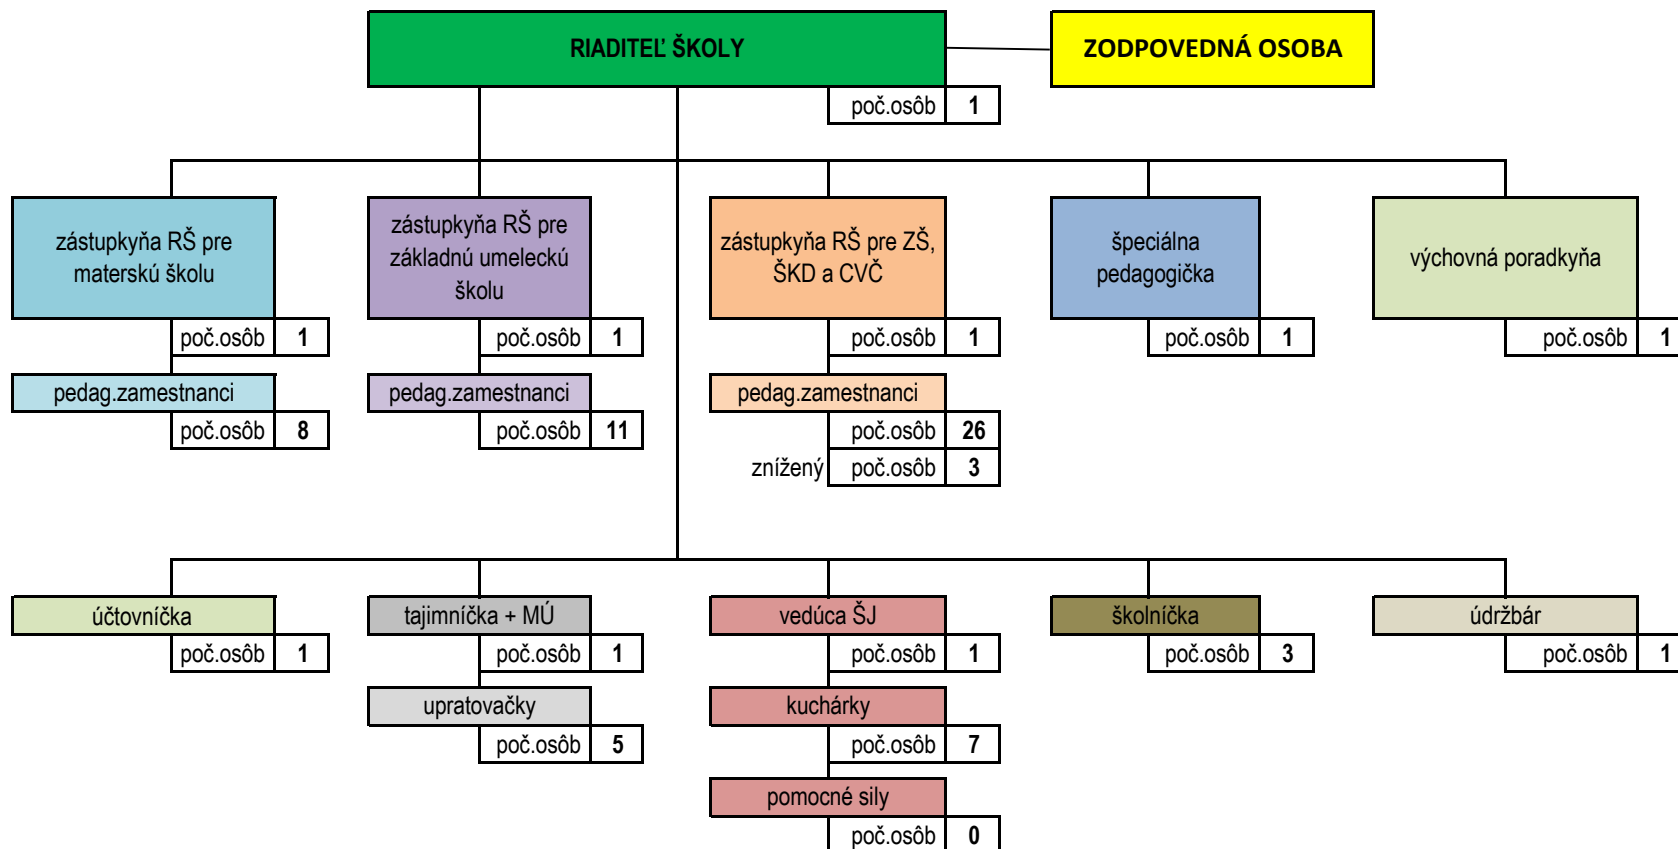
RIADITEĽ ŠKOLY

ZODPOVEDNÁ OSOBA

poč.osôb 1

zástupkyňa RŠ pre materskú školu
poč.osôb 1
pedag.zamestnanci
poč.osôb 8

zástupkyňa RŠ pre základnú umeleckú školu
poč.osôb 1
pedag.zamestnanci
poč.osôb 11

zástupkyňa RŠ pre ZŠ, ŠKD a CVČ
poč.osôb 1
pedag.zamestnanci
poč.osôb 26
znížený poč.osôb 3

špeciálna pedagogička
poč.osôb 1

výchovná poradkyňa
poč.osôb 1

účtovníčka
poč.osôb 1

tajimníčka + MÚ
poč.osôb 1
upratovačky
poč.osôb 5

vedúca ŠJ
poč.osôb 1
kuchárky
poč.osôb 7
pomocné sily
poč.osôb 0

školníčka
poč.osôb 3

údržbár
poč.osôb 1